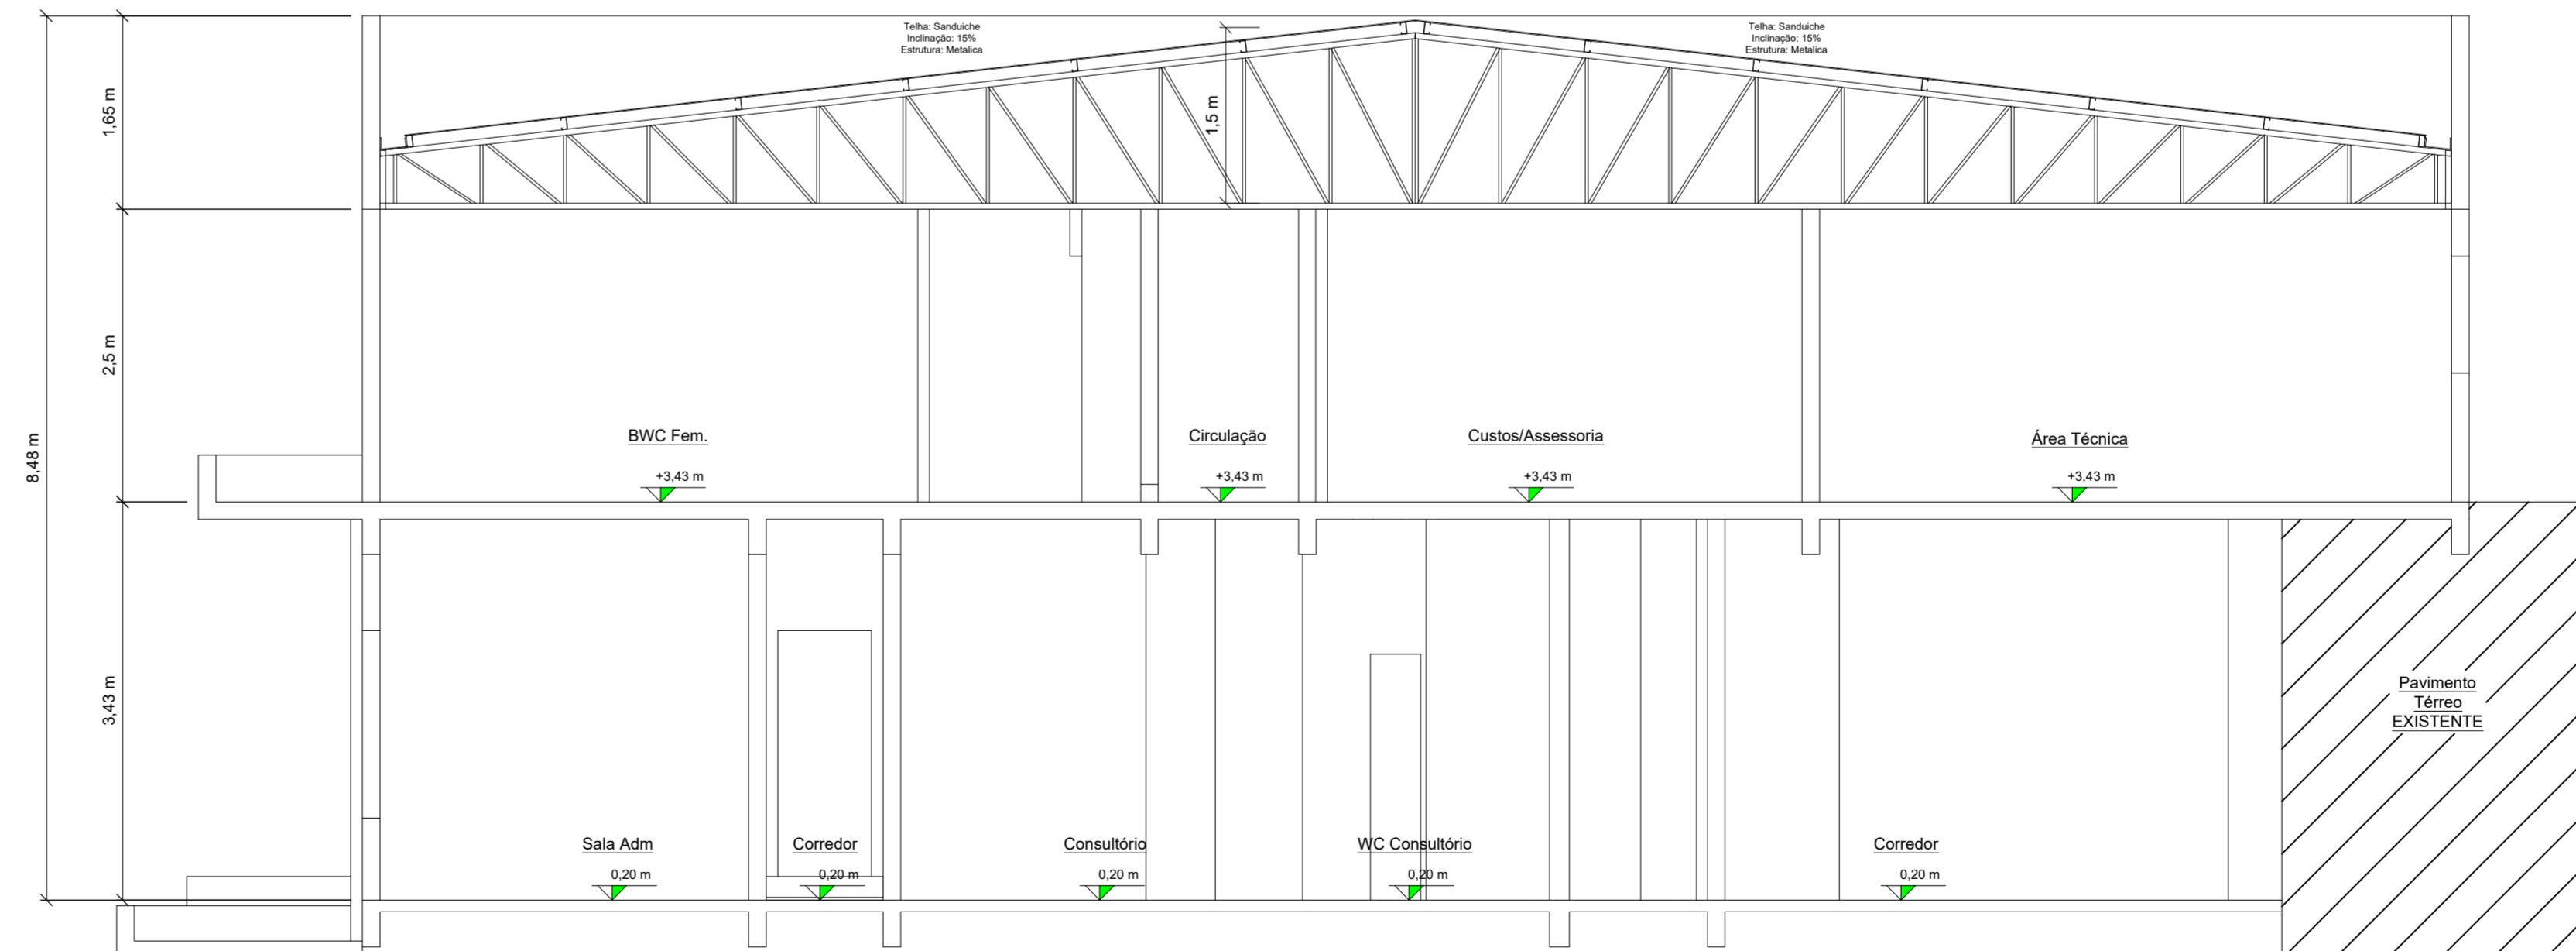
Telha: Sanduiche
Inclinação: 15%
Estrutura: Metalica

Telha: Sanduiche
Inclinação: 15%
Estrutura: Metalica

1,65 m

1,5 m

2,5 m

8,48 m

3,43 m

BWC Fem.
+3,43 m

Circulação
+3,43 m

Custos/Assessoria
+3,43 m

Área Técnica
+3,43 m

Pavimento
Térreo
EXISTENTE

Sala Adm
0,20 m

Corredor
0,20 m

Consultório
0,20 m

WC Consultório
0,20 m

Corredor
0,20 m